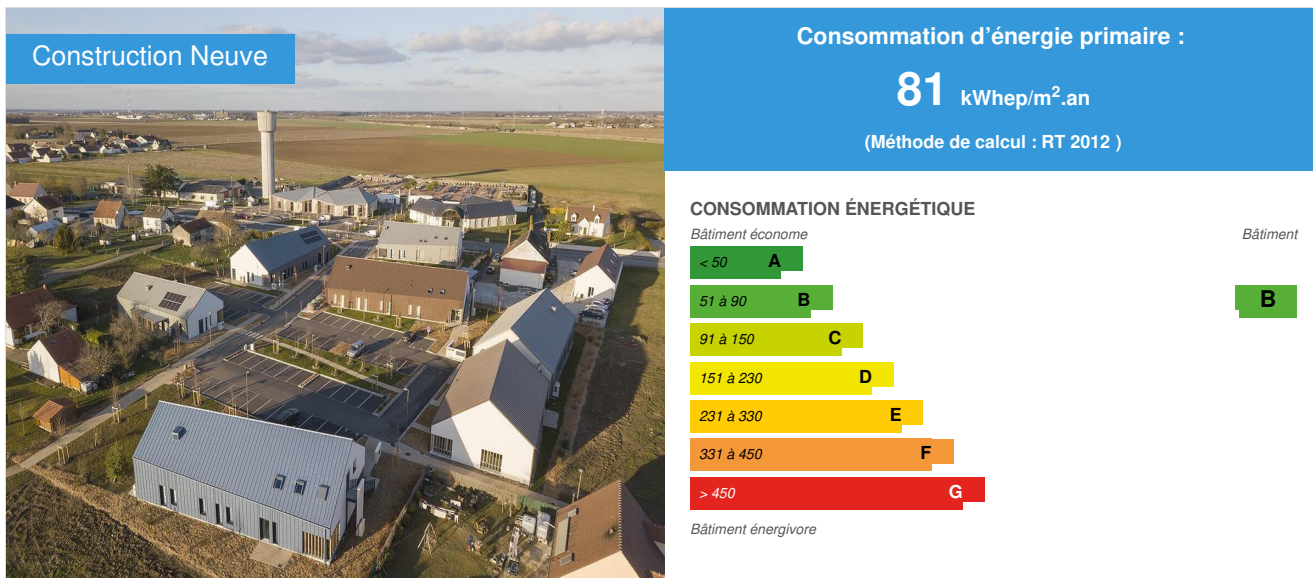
Construction Neuve

Consommation d’énergie primaire :

81 kWhep/m$^2$.an

(Méthode de calcul : RT 2012 )

CONSOMMATION ÉNERGÉTIQUE

Bâtiment économe

Bâtiment

< 50 A

51 à 90 B

B

91 à 150 C

151 à 230 D

231 à 330 E

331 à 450 F

> 450 G

Bâtiment énergivore